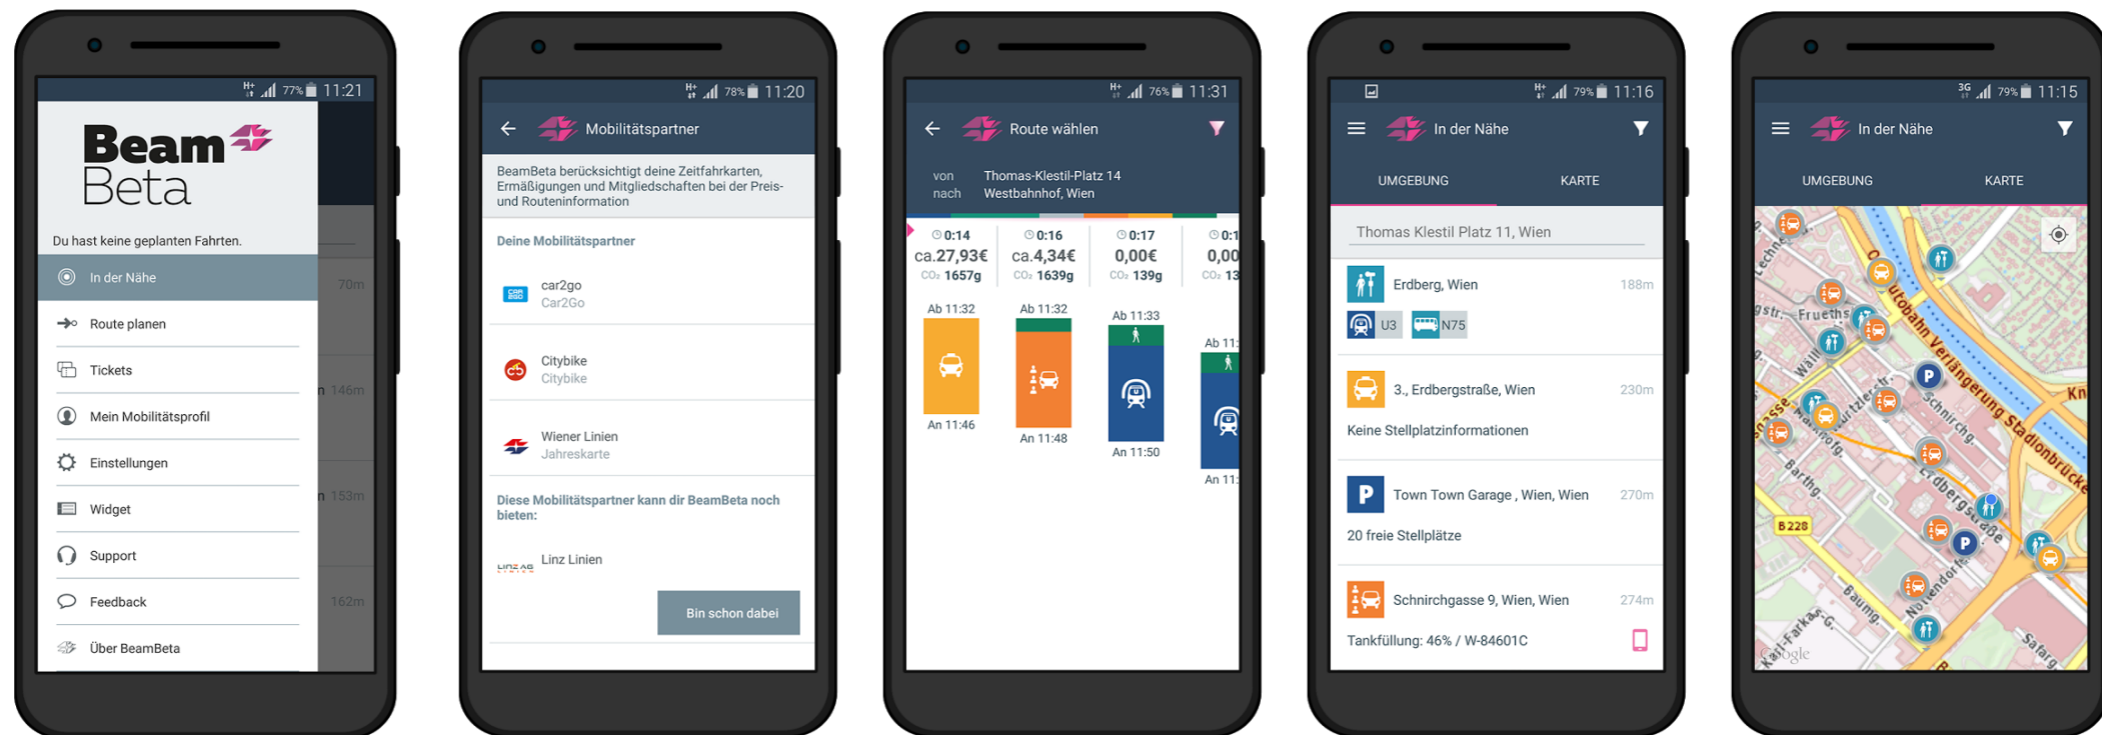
77% 11:21

Beam Beta

Du hast keine geplanten Fahrten.

In der Nähe
Route planen
Tickets
Mein Mobilitätsprofil
Einstellungen
Widget
Support
Feedback
Über BeamBeta

70m
146m
153m
162m

78% 11:20

Mobilitätspartner

BeamBeta berücksichtigt deine Zeitfahrkarten, Ermäßigungen und Mitgliedschaften bei der Preis- und Routeninformation

Deine Mobilitätspartner

car2go
Car2Go

Citybike
Citybike

Wiener Linien
Jahreskarte

Diese Mobilitätspartner kann dir BeamBeta noch bieten:

LINZ AG Linz Linien

Bin schon dabei

76% 11:31

Route wählen

von Thomas-Klestil-Platz 14
nach Westbahnhof, Wien

| 0:14 | 0:16 | 0:17 | 0:1 |
|---|---|---|---|
| ca.27,93€ | ca.4,34€ | 0,00€ | 0,00 |
| $CO_2$ 1657g | $CO_2$ 1639g | $CO_2$ 139g | $CO_2$ 13 |
| Ab 11:32 | Ab 11:32 | Ab 11:33 | Ab 11: |
| An 11:46 | An 11:48 | An 11:50 | An 11: |

79% 11:16

In der Nähe

UMGEBUNG KARTE

Thomas Klestil Platz 11, Wien

Erdberg, Wien 188m
U3 N75

3., Erdbergstraße, Wien 230m
Keine Stellplatzinformationen

Town Town Garage , Wien, Wien 270m
20 freie Stellplätze

Schnirchgasse 9, Wien, Wien 274m
Tankfüllung: 46% / W-84601C

3G 79% 11:15

In der Nähe

UMGEBUNG KARTE

Frueths
Autobahn Verlängerung Stadionbrücke
Schnirchg.
Erdbergstraße
B228
Baumg.
Bartho
Karl-Farkas-G.
Notendorf
Lechne
Kn
Google